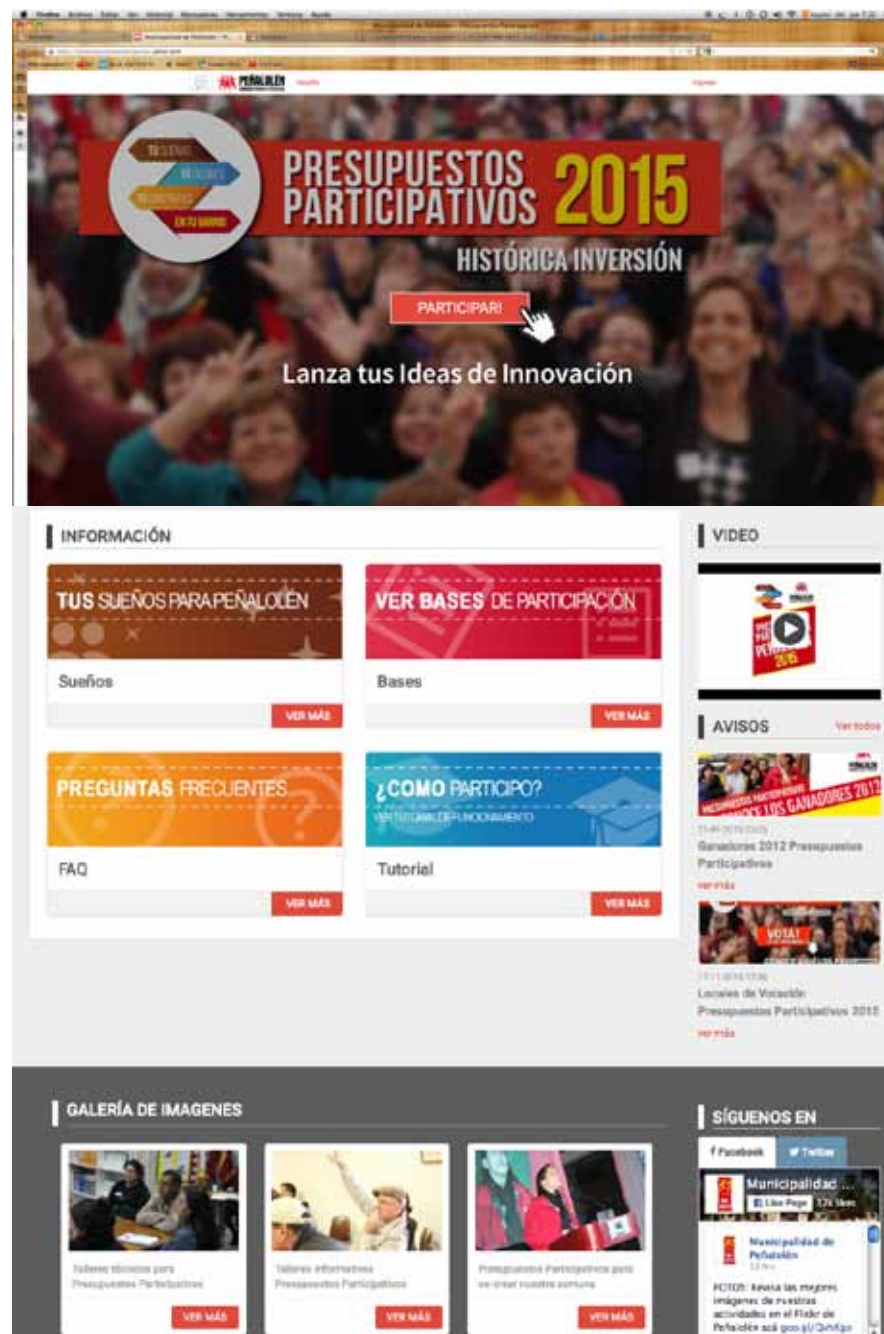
PEÑALOLÉN

TE SUEÑO
TE DECIDES
TE CONSTRUYES
EN TU BARRIO

PRESUPUESTOS PARTICIPATIVOS 2015

HISTÓRICA INVERSIÓN

PARTICIPAR!

Lanza tus Ideas de Innovación

INFORMACIÓN

TUS SUEÑOS PARA PEÑALOLÉN
Sueños
VER MÁS

VER BASES DE PARTICIPACIÓN
Bases
VER MÁS

PREGUNTAS FRECUENTES
FAQ
VER MÁS

¿COMO PARTICIPO?
VER TUTORIAL DE FUNCIONAMIENTO
Tutorial
VER MÁS

VIDEO

AVISOS
Ver todos

CONOCE LOS GANADORES 2012
Ganadores 2012 Presupuestos Participativos
ver más

VOTA!
Locales de Votación Presupuestos Participativos 2015
ver más

GALERÍA DE IMAGENES

Talleres técnicos para Presupuestos Participativos
VER MÁS

Talleres informativos Presupuestos Participativos
VER MÁS

Presupuestos Participativos para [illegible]
VER MÁS

SÍGUENOS EN
f Facebook
Twitter
Municipalidad ...
Like Page
Municipalidad de Peñalolén
FOTOS: Revisa las mejores imágenes de nuestras actividades en el Flickr de Peñalolén aquí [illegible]